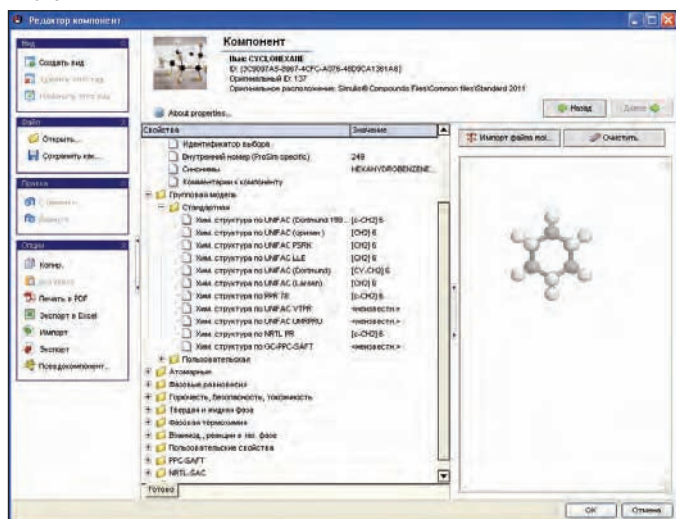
Редактор компонент

Вид
Создать вид
Удалить этот вид
Изменить этот вид

Файл
Открыть...
Сохранить как...

Правка
Сравнить
Вывести

Опции
Копир.
Вставить
Печать в PDF
Экспорт в Excel
Импорт
Экспорт
Поиск компонент...

Компонент
Имя: CYCLOHEXANE
ID: {3C9097A5-8967-4CFC-A076-46D9CA1361A8}
Оригинальный ID: 137
Оригинальное расположение: Simulis® Compounds Files\Common files\Standard 2011

About properties...

Назад
Далее

| Свойства | Значение |
|---|---|
| Идентификатор выбора | |
| Внутренний номер (ProSim specific) | 249 |
| Синонимы | HEXAHYDROBENZENE... |
| Комментарии к компоненту | |
| Групповая модель | |
| Стандартная | |
| Хим. структура по UNIFAC (Dortmund 199... | [c-CH2] 6 |
| Хим. структура по UNIFAC (оригин.) | [CH2] 6 |
| Хим. структура по UNIFAC PSRK | [CH2] 6 |
| Хим. структура по UNIFAC LLE | [CH2] 6 |
| Хим. структура по UNIFAC (Dortmund) | [CY-CH2] 6 |
| Хим. структура по UNIFAC (Larsen) | [CH2] 6 |
| Хим. структура по PPR 78 | [c-CH2] 6 |
| Хим. структура по UNIFAC VTPR | <неизвестн.> |
| Хим. структура по UNIFAC UMRPRU | <неизвестн.> |
| Хим. структура по NRTL PR | [c-CH2] 6 |
| Хим. структура по GC-PPC-SAFT | <неизвестн.> |
| Пользовательская | |
| Атомарные | |
| Фазовые равновесия | |
| Горючесть, безопасность, токсичность | |
| Твердая и жидкая фаза | |
| Фазовая термохимия | |
| Взаимод., реакции в газ. фазе | |
| Пользовательские свойства | |
| PPC-SAFT | |
| NRTL-SAC | |

Импорт файла mol...
Очистить

Готово

OK
Отмена